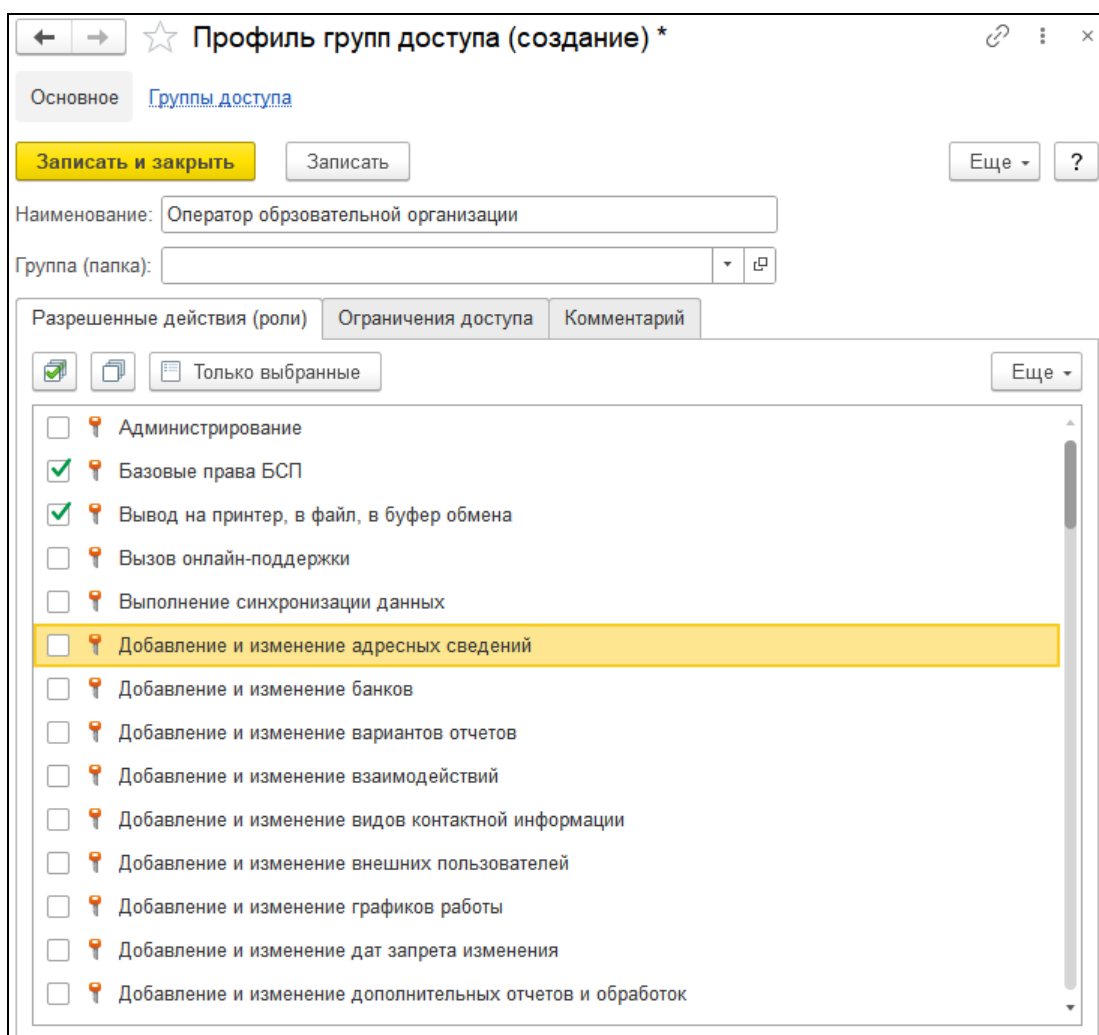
Профиль групп доступа (создание) *

Основное Группы доступа

Записать и закрыть Записать Еще ?

Наименование: Оператор обрзовательной организации

Группа (папка):

Разрешенные действия (роли) Ограничения доступа Комментарий

Только выбранные Еще

Администрирование
Базовые права БСП
Вывод на принтер, в файл, в буфер обмена
Вызов онлайн-поддержки
Выполнение синхронизации данных
Добавление и изменение адресных сведений
Добавление и изменение банков
Добавление и изменение вариантов отчетов
Добавление и изменение взаимодействий
Добавление и изменение видов контактной информации
Добавление и изменение внешних пользователей
Добавление и изменение графиков работы
Добавление и изменение дат запрета изменения
Добавление и изменение дополнительных отчетов и обработок